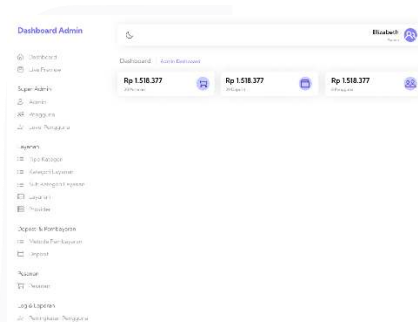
Dashboard Admin

Dashboard
Live Preview

Super Admin
Admin
Anggota
Level Pengguna

Layanan
Tipe Kategori
Kategori Layanan
Sub Kategori Layanan
Layanan
Provider

Deposit & Pembayaran
Metode Pembayaran
Deposit

Pesanan
Pesanan

Log & Laporan
Peringkatan Pengguna

Elizabeth
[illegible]

Dashboard / Admin Beranda

Rp 1.518.377
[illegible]

Rp 1.518.377
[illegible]

Rp 1.518.377
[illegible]